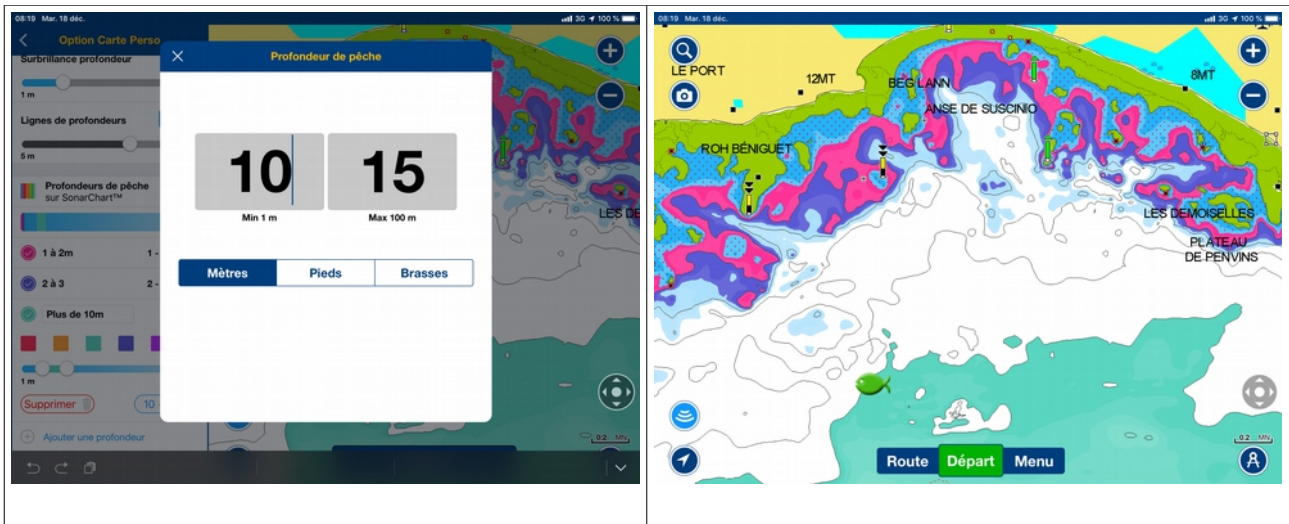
08:19 Mar. 18 déc.

3G 100 %

Option Carte Perso

Surbrillance profondeur

1 m

Lignes de profondeurs

5 m

Profondeurs de pêche sur SonarChart™

1 à 2m

1 -

2 à 3

2 -

Plus de 10m

1 m

Supprimer

10

Ajouter une profondeur

Profondeur de pêche

| 10 | 15 |
|---|---|
| Min 1 m | Max 100 m |

| Mètres | Pieds | Brasses |
|---|---|---|

LES DE

0.2 MN

08:19 Mar. 18 déc.

3G 100 %

LE PORT

12MT

BEG LANN

8MT

ANSE DE SUSCINIO

ROH BÉNIGUET

LES DEMOISELLES

PLATEAU DE PENVINS

0.2 MN

Route

Départ

Menu